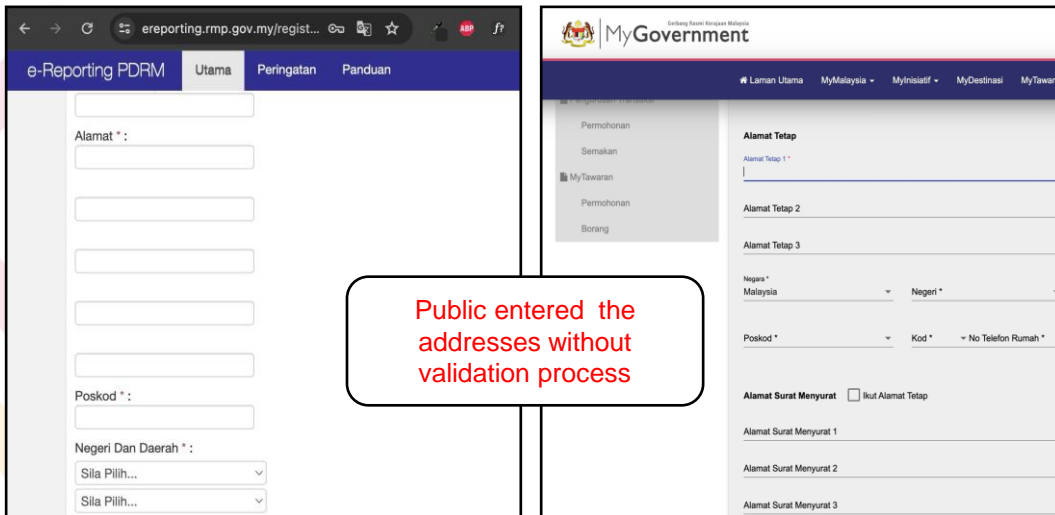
ereporting.rmp.gov.my/regist...

e-Reporting PDRM Utama Peringatan Panduan

Alamat * :

Poskod * :

Negeri Dan Daerah * :

Sila Pilih...

Sila Pilih...

Gerbang Rasmi Kerajaan Malaysia

MyGovernment

Laman Utama MyMalaysia MyInisiatif MyDestinasi MyTawaran

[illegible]

Permohonan

Semakan

MyTawaran

Permohonan

Borang

Alamat Tetap

Alamat Tetap 1 *

Alamat Tetap 2

Alamat Tetap 3

Negara *

Malaysia

Negeri *

Poskod *

Kod *

No Telefon Rumah *

Alamat Surat Menyurat

Ikut Alamat Tetap

Alamat Surat Menyurat 1

Alamat Surat Menyurat 2

Alamat Surat Menyurat 3

Public entered the addresses without validation process